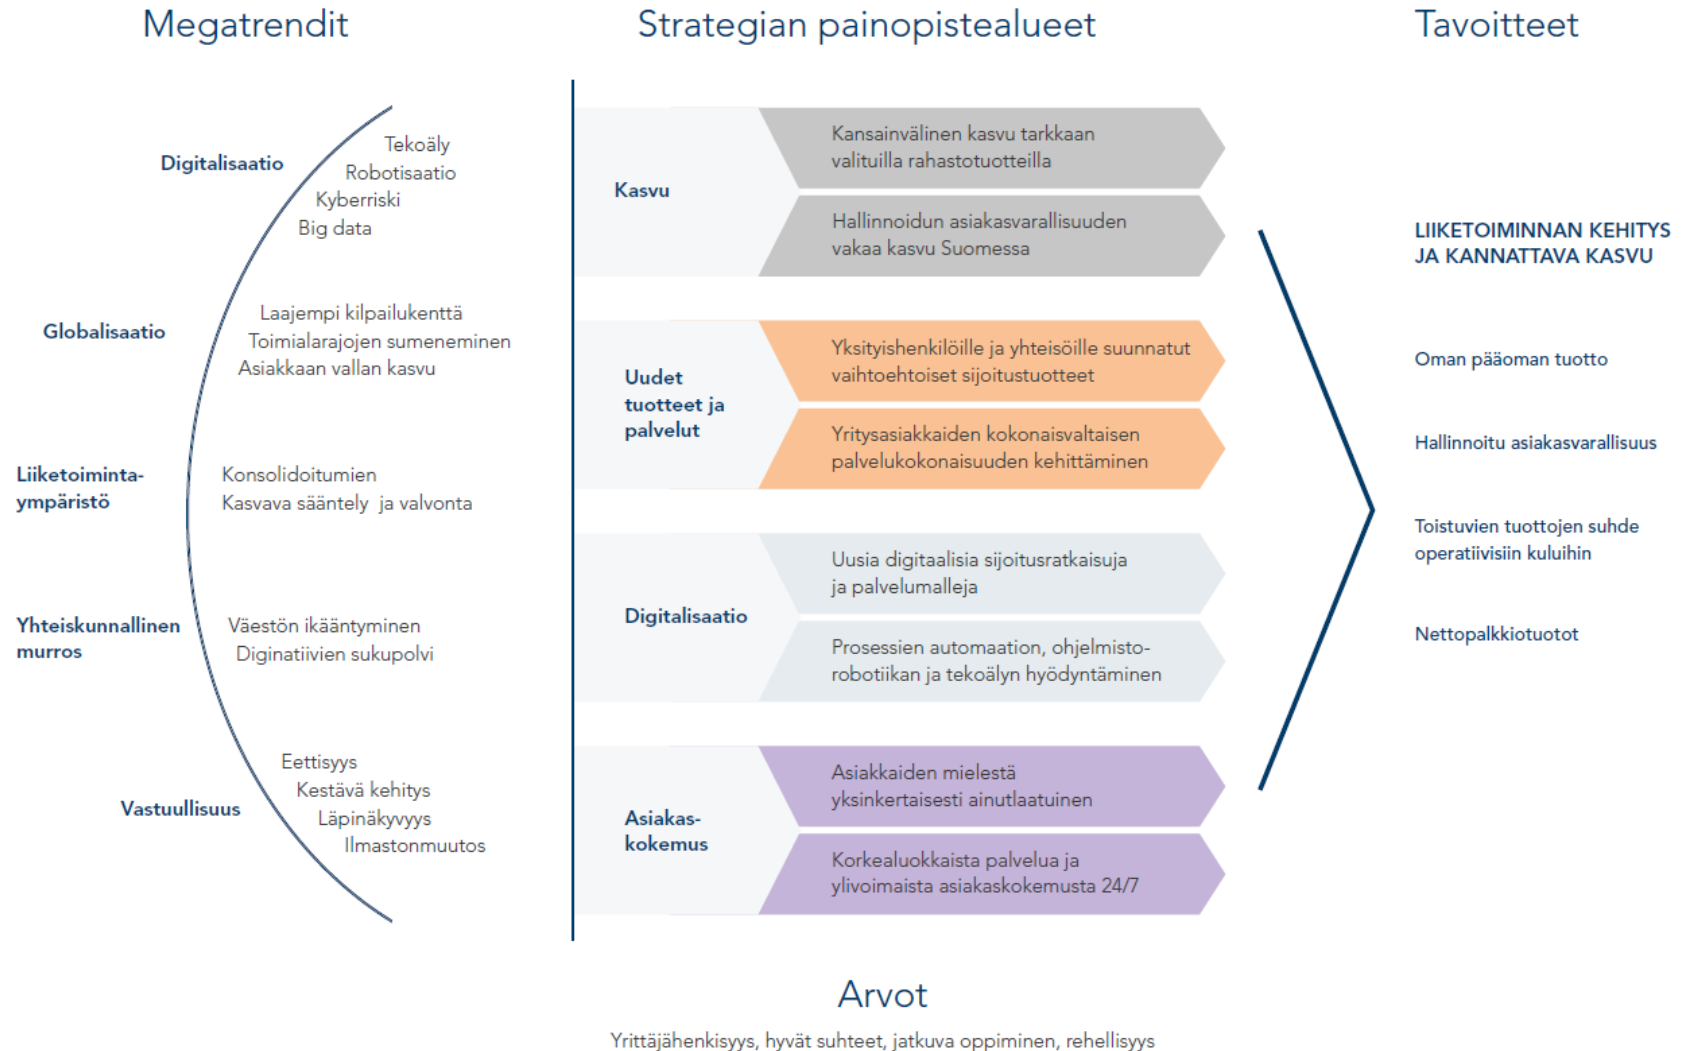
Megatrendit

Digitalisaatio
Tekoäly
Robotisaatio
Kyberriski
Big data

Globalisaatio
Laajempi kilpailukenttä
Toimialarajojen sumeneminen
Asiakkaan vallan kasvu

Liiketoimintaympäristö
Konsolidoitumien
Kasvava sääntely ja valvonta

Yhteiskunnallinen murros
Väestön ikääntyminen
Diginatiivien sukupolvi

Vastuullisuus
Eettisyys
Kestävä kehitys
Läpinäkyvyys
Ilmastonmuutos

Strategian painopistealueet

Kasvu
Kansainvälinen kasvu tarkkaan valituilla rahastotuotteilla
Hallinnoidun asiakasvarallisuuden vakaa kasvu Suomessa

Uudet tuotteet ja palvelut
Yksityishenkilöille ja yhteisöille suunnatut vaihtoehtoiset sijoitustuotteet
Yritysasiakkaiden kokonaisvaltaisen palvelukokonaisuuden kehittäminen

Digitalisaatio
Uusia digitaalisia sijoitusratkaisuja ja palvelumalleja
Prosessien automaation, ohjelmistorobotiikan ja tekoälyn hyödyntäminen

Asiakaskokemus
Asiakkaiden mielestä yksinkertaisesti ainutlaatuinen
Korkealuokkaista palvelua ja ylivoimaista asiakaskokemusta 24/7

Tavoitteet

LIIKETOIMINNAN KEHITYS JA KANNATTAVA KASVU

Oman pääoman tuotto

Hallinnoitu asiakasvarallisuus

Toistuvien tuottojen suhde operatiivisiin kuluihin

Nettopalkkiotuotot

Arvot

Yrittäjähenkisyys, hyvät suhteet, jatkuva oppiminen, rehellisyys